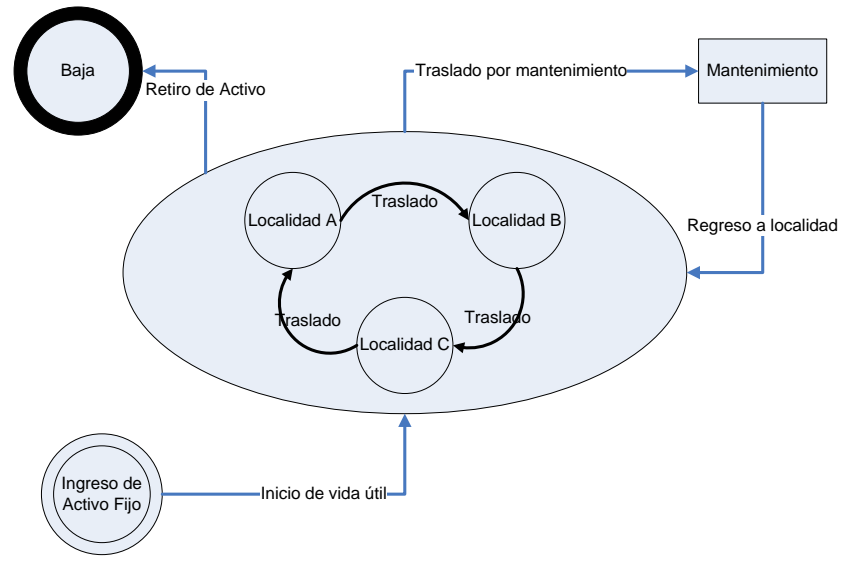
Baja

Retiro de Activo

Traslado por mantenimiento

Mantenimiento

Localidad A

Traslado

Localidad B

Regreso a localidad

Traslado

Traslado

Localidad C

Ingreso de Activo Fijo

Inicio de vida útil